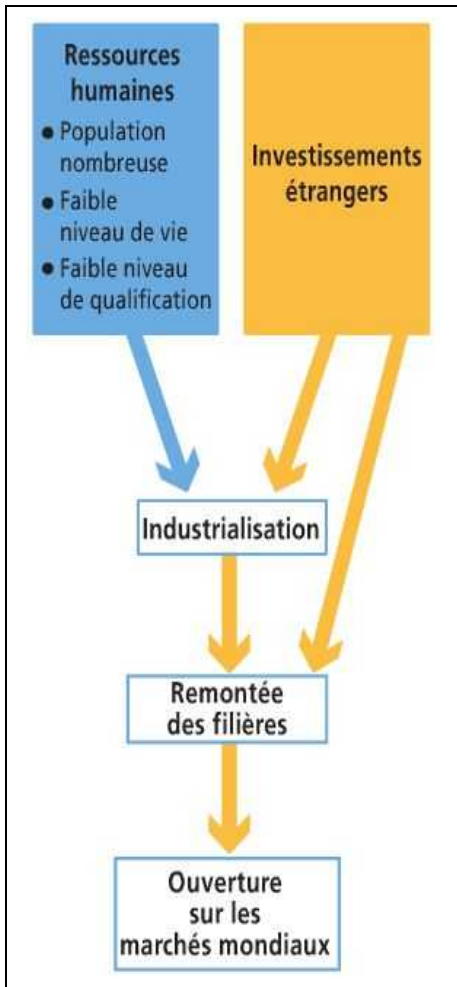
Ressources humaines
• Population nombreuse
• Faible niveau de vie
• Faible niveau de qualification

Investissements étrangers

Industrialisation

Remontée des filières

Ouverture sur les marchés mondiaux